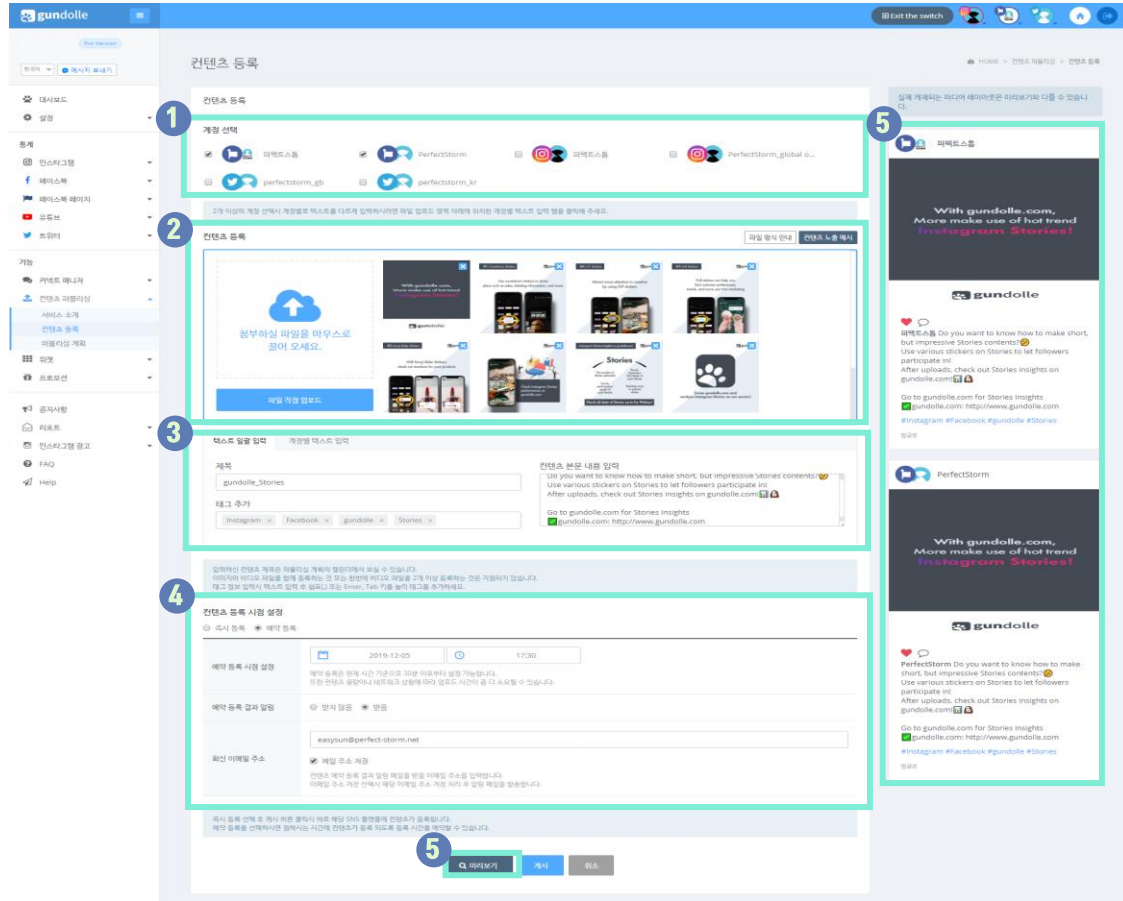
gundolle

Exit the switch

Pro Version

한국어

메시지 보내기

대시보드
설정

통계
인스타그램
페이스북
페이스북 페이지
유튜브
트위터

기능
커넥트 매니저
컨텐츠 퍼블리싱
서비스 소개
컨텐츠 등록
퍼블리싱 계획
위젯
프로모션

공지사항
리포트
인스타그램 광고
FAQ
Help

컨텐츠 등록

HOME > 컨텐츠 퍼블리싱 > 컨텐츠 등록

컨텐츠 등록

1

계정 선택

퍼펙트스톰

PerfectStorm

퍼펙트스톰

PerfectStorm_global o...

perfectstorm_gb

perfectstorm_kr

2개 이상의 계정 선택시 계정별로 텍스트를 다르게 입력하시려면 파일 업로드 영역 아래에 위치한 계정별 텍스트 입력 탭을 클릭해 주세요.

2

컨텐츠 등록

파일 형식 안내

컨텐츠 노출 예시

첨부하실 파일을 마우스로 끌어 오세요.

파일 직접 업로드

With gundolle.com, More make use of hot trend Instagram Stories!

gundolle

Stories

3

텍스트 일괄 입력

계정별 텍스트 입력

제목

gundolle_Stories

태그 추가

Instagram × Facebook × gundolle × Stories ×

컨텐츠 본문 내용 입력

Do you want to know how to make short, but impressive Stories contents?
Use various stickers on Stories to let followers participate in!
After uploads, check out Stories Insights on gundolle.com!

Go to gundolle.com for Stories Insights
gundolle.com: http://www.gundolle.com

입력하신 컨텐츠 제목은 퍼블리싱 계획의 캘린더에서 보실 수 있습니다.
이미지와 비디오 파일을 함께 등록하는 것 또는 한번에 비디오 파일을 2개 이상 등록하는 것은 지원되지 않습니다.
태그 정보 입력시 텍스트 입력 후 쉼표(,) 또는 Enter, Tab 키를 눌러 태그를 추가하세요.

4

컨텐츠 등록 시점 설정

즉시 등록 예약 등록

예약 등록 시점 설정

2019-12-05

17:30

예약 등록은 현재 시간 기준으로 30분 이후부터 설정 가능합니다.
또한 컨텐츠 용량이나 네트워크 상황에 따라 업로드 시간이 좀 더 소요될 수 있습니다.

예약 등록 결과 알림

받지 않음 받음

회신 이메일 주소

easysun@perfect-storm.net

메일 주소 저장

컨텐츠 예약 등록 결과 알림 메일을 받을 이메일 주소를 입력합니다.
이메일 주소 저장 선택시 해당 이메일 주소 저장 처리 후 알림 메일을 발송합니다.

즉시 등록 선택 후 게시 버튼 클릭시 바로 해당 SNS 플랫폼에 컨텐츠가 등록됩니다.
예약 등록을 선택하시면 원하시는 시간에 컨텐츠가 등록 되도록 등록 시간을 예약할 수 있습니다.

5

미리보기

게시

취소

실제 게재되는 미디어 레이아웃은 미리보기와 다를 수 있습니다.

5

퍼펙트스톰

With gundolle.com, More make use of hot trend Instagram Stories!

gundolle

퍼펙트스톰 Do you want to know how to make short, but impressive Stories contents?
Use various stickers on Stories to let followers participate in!
After uploads, check out Stories Insights on gundolle.com!

Go to gundolle.com for Stories Insights
gundolle.com: http://www.gundolle.com

#Instagram #Facebook #gundolle #Stories

방금전

PerfectStorm

With gundolle.com, More make use of hot trend Instagram Stories!

gundolle

PerfectStorm Do you want to know how to make short, but impressive Stories contents?
Use various stickers on Stories to let followers participate in!
After uploads, check out Stories Insights on gundolle.com!

Go to gundolle.com for Stories Insights
gundolle.com: http://www.gundolle.com

#Instagram #Facebook #gundolle #Stories

방금전